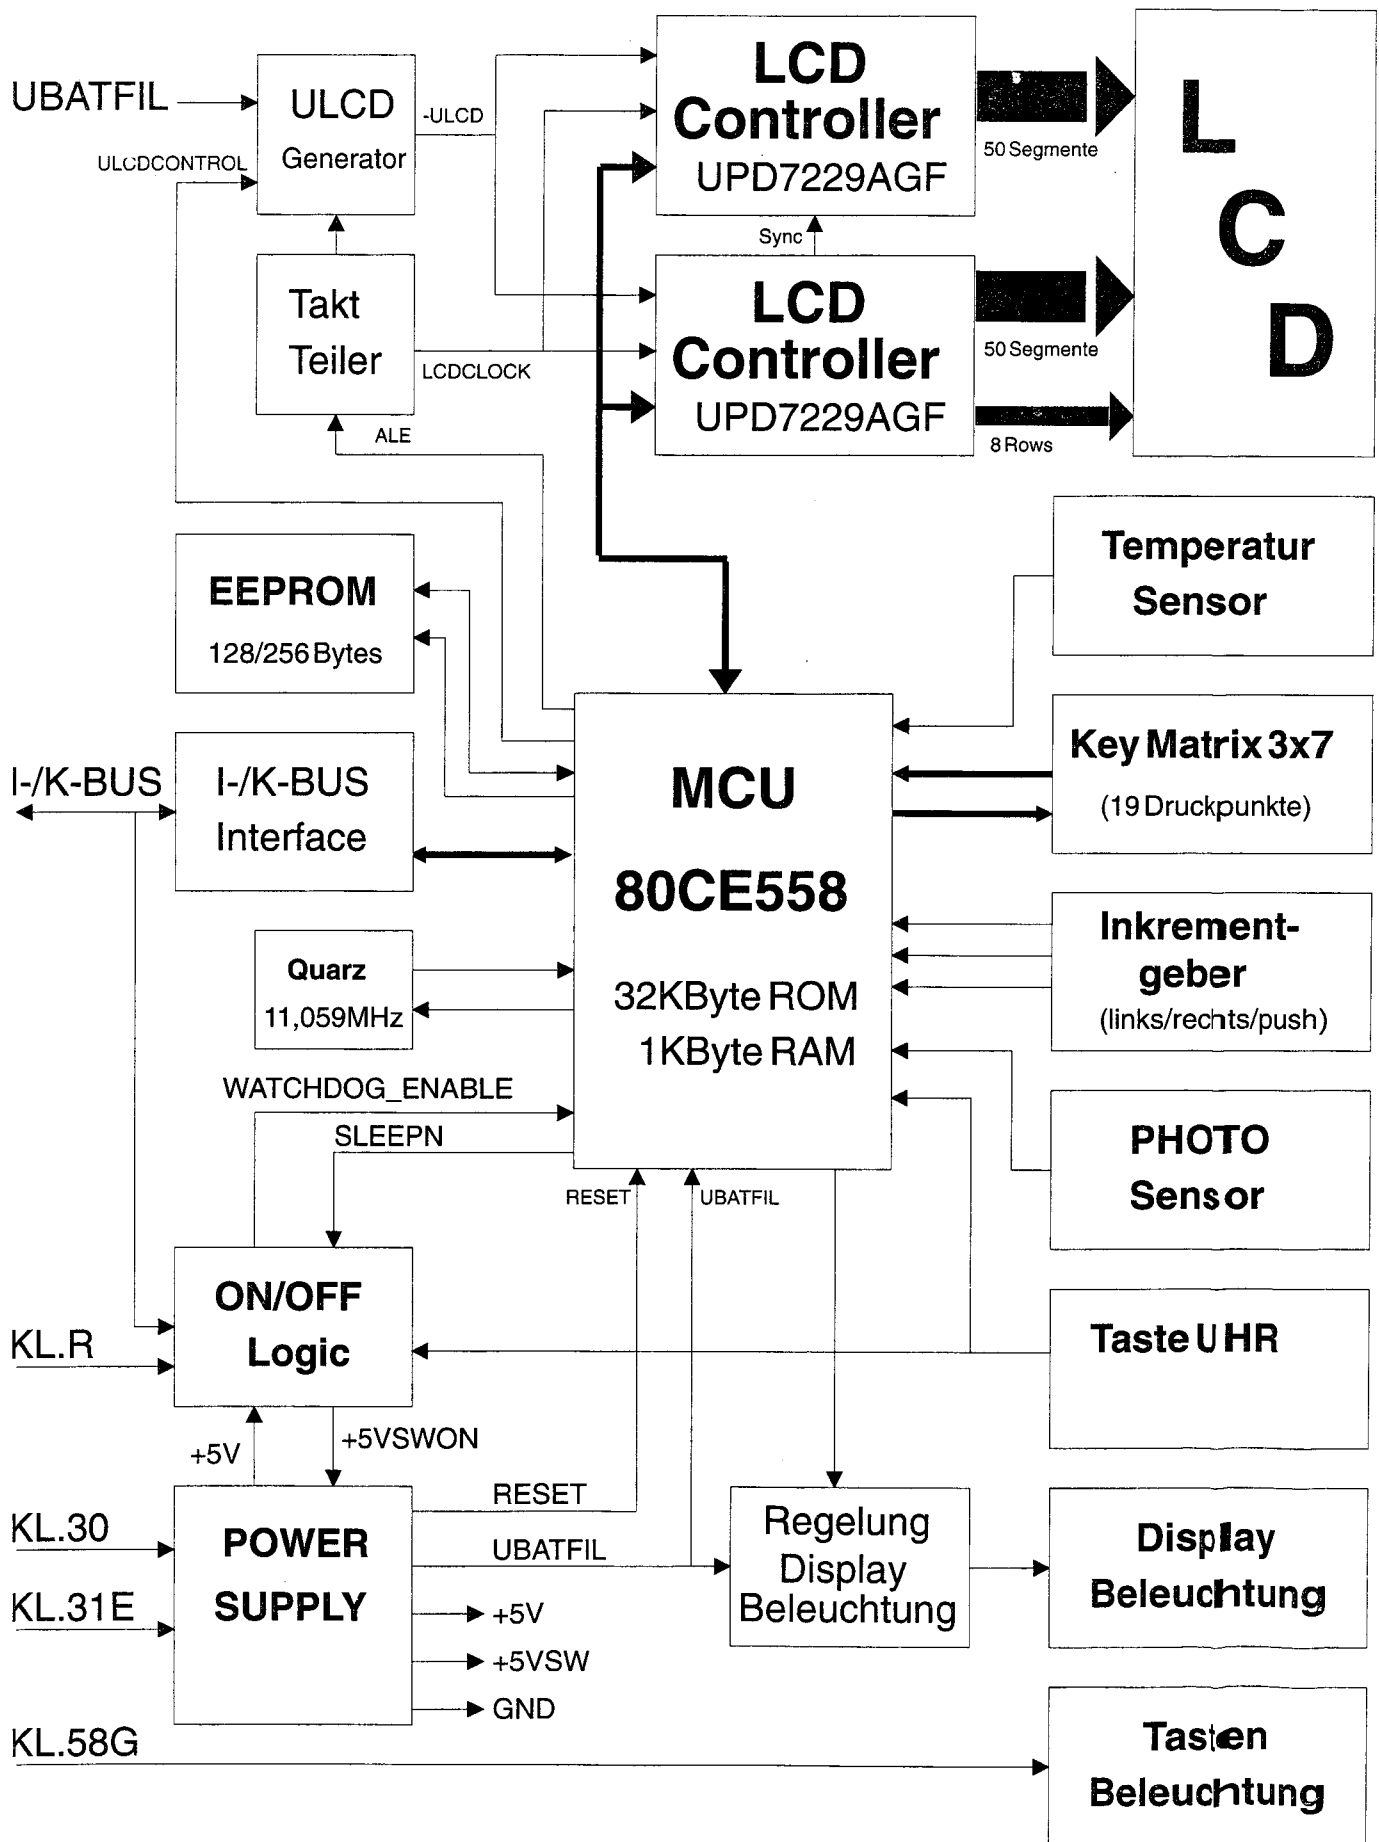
UBATFIL

ULCDCONTROL

ULCD
Generator

-ULCD

LCD
Controller
UPD7229AGF

50 Segmente

L
C
D

Sync

Takt
Teiler

LCDCLOCK

LCD
Controller
UPD7229AGF

50 Segmente

8 Rows

ALE

EEPROM
128/256 Bytes

Temperatur
Sensor

I-/K-BUS

I-/K-BUS
Interface

MCU
80CE558
32KByte ROM
1KByte RAM

Key Matrix 3x7
(19 Druckpunkte)

Quarz
11,059MHz

Inkrementgeber
(links/rechts/push)

WATCHDOG_ENABLE

SLEEPN

PHOTO
Sensor

RESET

UBATFIL

ON/OFF
Logic

KL.R

Taste UHR

+5V

+5VSWON

RESET

KL.30

POWER
SUPPLY

UBATFIL

Regelung
Display
Beleuchtung

Display
Beleuchtung

KL.31E

+5V

+5VSW

GND

KL.58G

Tasten
Beleuchtung